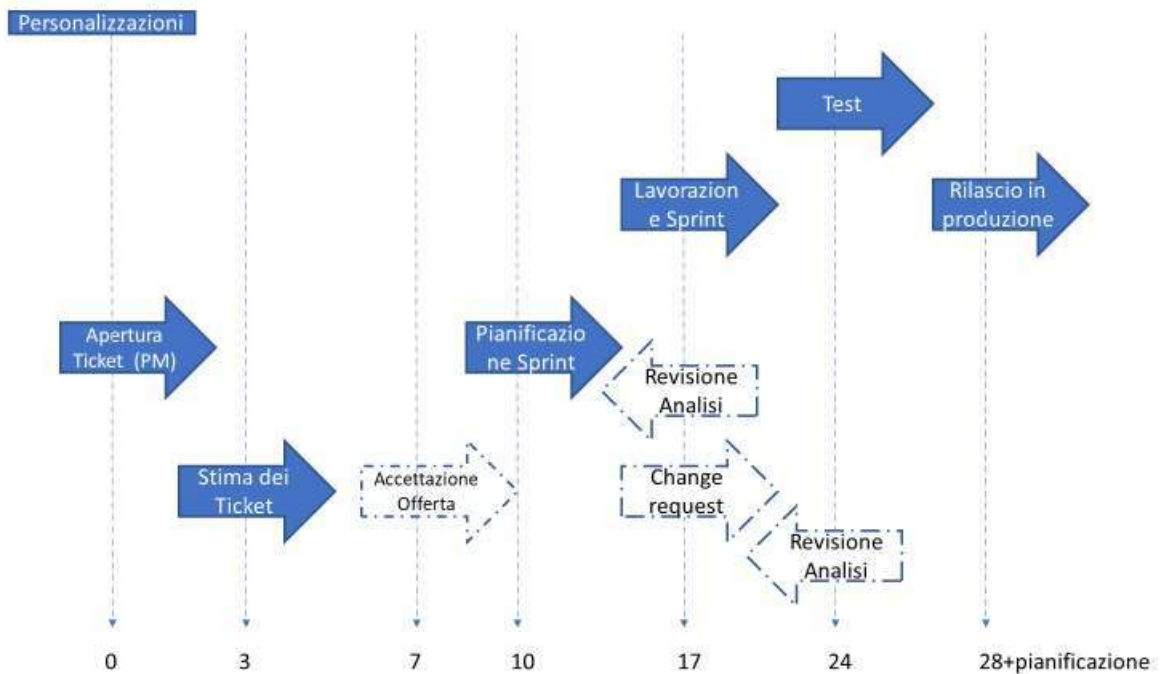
Personalizzazioni

Test

Lavorazion e Sprint

Rilascio in produzione

Apertura Ticket (PM)

Pianificazio ne Sprint

Revisione Analisi

Stima dei Ticket

Accettazione Offerta

Change request

Revisione Analisi

0

3

7

10

17

24

28+pianificazione